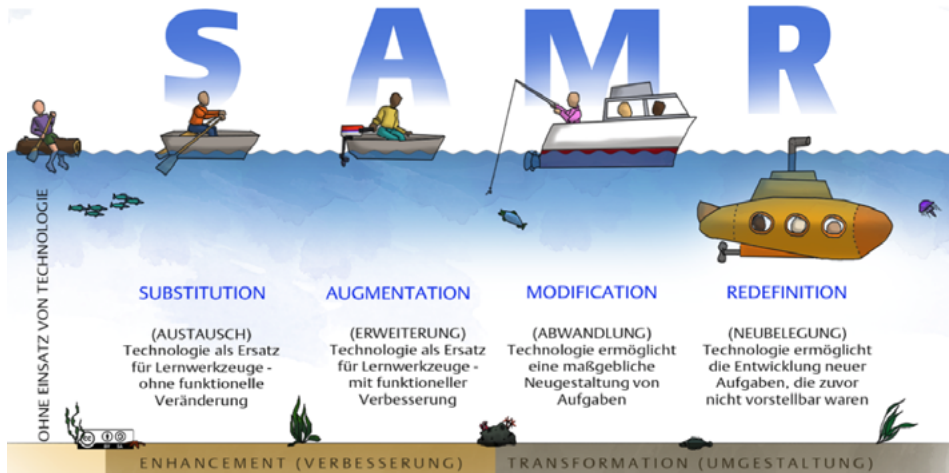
S A M R

OHNE EINSATZ VON TECHNOLOGIE

SUBSTITUTION

(AUSTAUSCH)
Technologie als Ersatz für Lernwerkzeuge - ohne funktionelle Veränderung

AUGMENTATION

(ERWEITERUNG)
Technologie als Ersatz für Lernwerkzeuge - mit funktioneller Verbesserung

MODIFICATION

(ABWANDLUNG)
Technologie ermöglicht eine maßgebliche Neugestaltung von Aufgaben

REDEFINITION

(NEUBELEGUNG)
Technologie ermöglicht die Entwicklung neuer Aufgaben, die zuvor nicht vorstellbar waren

ENHANCEMENT (VERBESSERUNG)

TRANSFORMATION (UMGESTALTUNG)